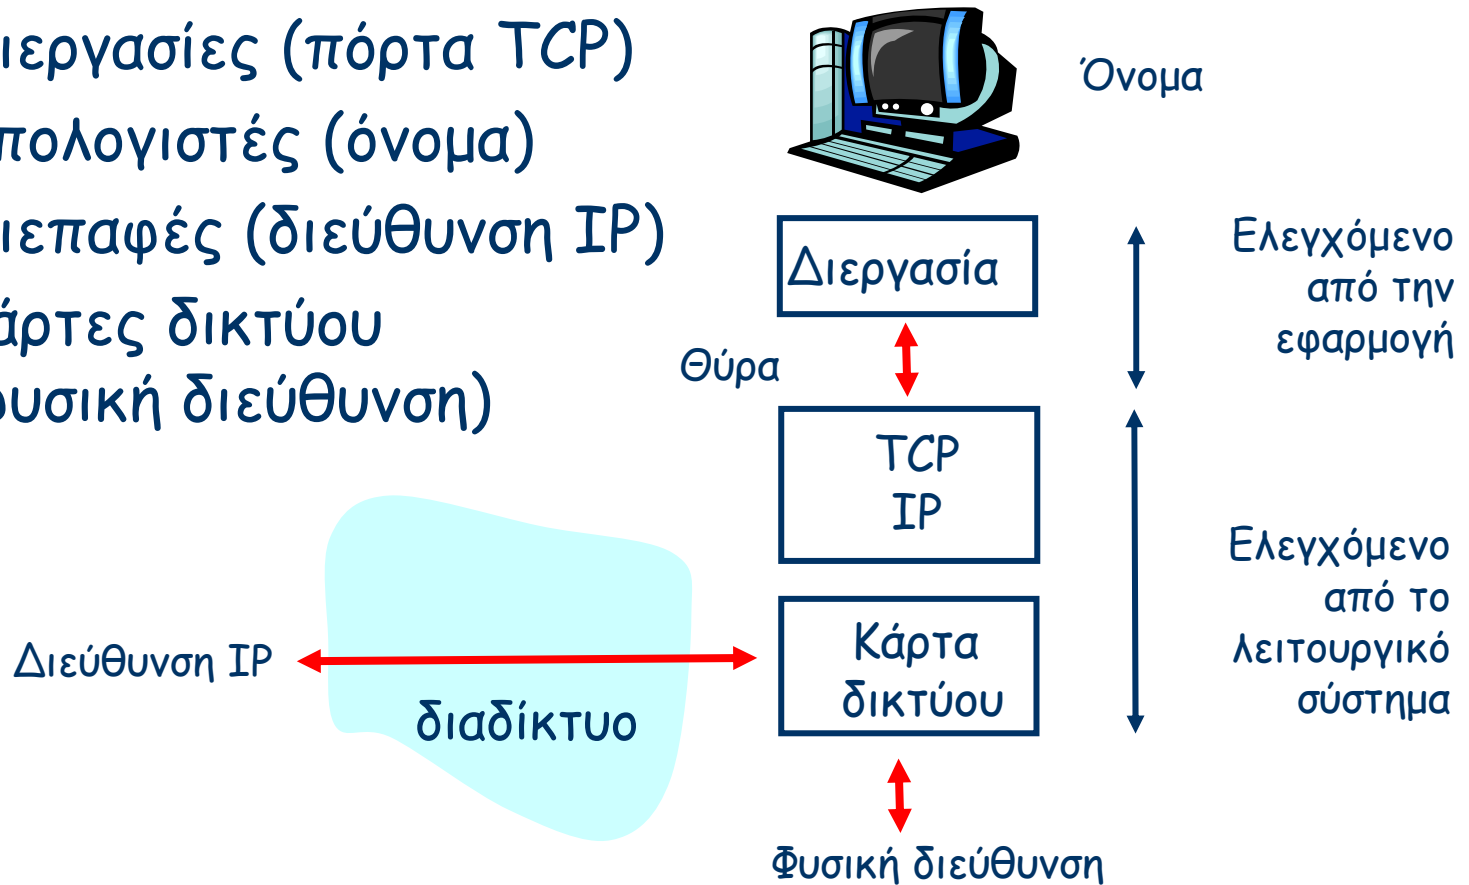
ιεργασίες (πόρτα TCP)
πολογιστές (όνομα)
ιεπαφές (διεύθυνση IP)
άρτες δικτύου
υσική διεύθυνση)

Όνομα

Διεργασία

Ελεγχόμενο από την εφαρμογή

Θύρα

TCP
IP

Ελεγχόμενο από το λειτουργικό σύστημα

Διεύθυνση IP

διαδίκτυο

Κάρτα δικτύου

Φυσική διεύθυνση